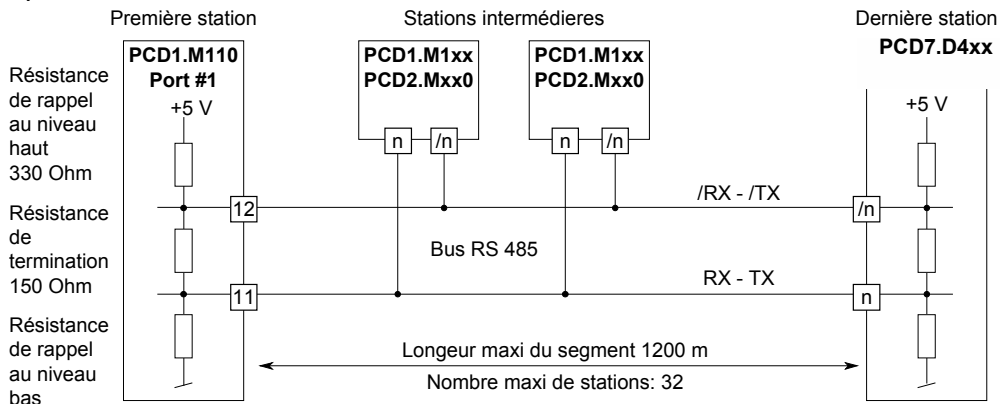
Première station

Stations intermédieres

Dernière station
PCD7.D4xx

PCD1.M110
Port #1

PCD1.M1xx
PCD2.Mxx0

PCD1.M1xx
PCD2.Mxx0

Résistance de rappel au niveau haut 330 Ohm

Résistance de termination 150 Ohm

Résistance de rappel au niveau bas

+5 V

+5 V

n

/n

n

/n

12

11

/n

n

/RX - /TX

Bus RS 485

RX - TX

Longeur maxi du segment 1200 m

Nombre maxi de stations: 32